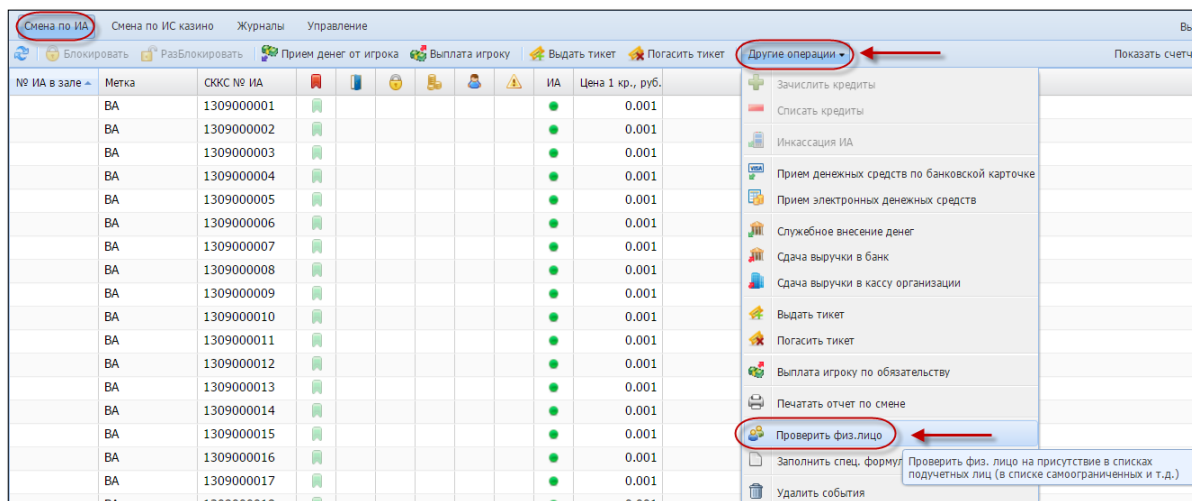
Смена по ИА Смена по ИС казино Журналы Управление Вы

Блокировать РазБлокировать Прием денег от игрока Выплата игроку Выдать тикет Погасить тикет Другие операции Показать счетч

| № ИА в зале | Метка | СККС № ИА | | | | | | | ИА | Цена 1 кр., руб. |
|---|---|---|---|---|---|---|---|---|---|---|
| | ВА | 1309000001 | | | | | | | | 0.001 |
| | ВА | 1309000002 | | | | | | | | 0.001 |
| | ВА | 1309000003 | | | | | | | | 0.001 |
| | ВА | 1309000004 | | | | | | | | 0.001 |
| | ВА | 1309000005 | | | | | | | | 0.001 |
| | ВА | 1309000006 | | | | | | | | 0.001 |
| | ВА | 1309000007 | | | | | | | | 0.001 |
| | ВА | 1309000008 | | | | | | | | 0.001 |
| | ВА | 1309000009 | | | | | | | | 0.001 |
| | ВА | 1309000010 | | | | | | | | 0.001 |
| | ВА | 1309000011 | | | | | | | | 0.001 |
| | ВА | 1309000012 | | | | | | | | 0.001 |
| | ВА | 1309000013 | | | | | | | | 0.001 |
| | ВА | 1309000014 | | | | | | | | 0.001 |
| | ВА | 1309000015 | | | | | | | | 0.001 |
| | ВА | 1309000016 | | | | | | | | 0.001 |
| | ВА | 1309000017 | | | | | | | | 0.001 |

Зачислить кредиты
Списать кредиты
Инкассация ИА
Прием денежных средств по банковской карточке
Прием электронных денежных средств
Служебное внесение денег
Сдача выручки в банк
Сдача выручки в кассу организации
Выдать тикет
Погасить тикет
Выплата игроку по обязательству
Печатать отчет по смене
Проверить физ.лицо
Заполнить спец. формул
Удалить события

Проверить физ. лицо на присутствие в списках подучетных лиц (в списке самоограниченных и т.д.)